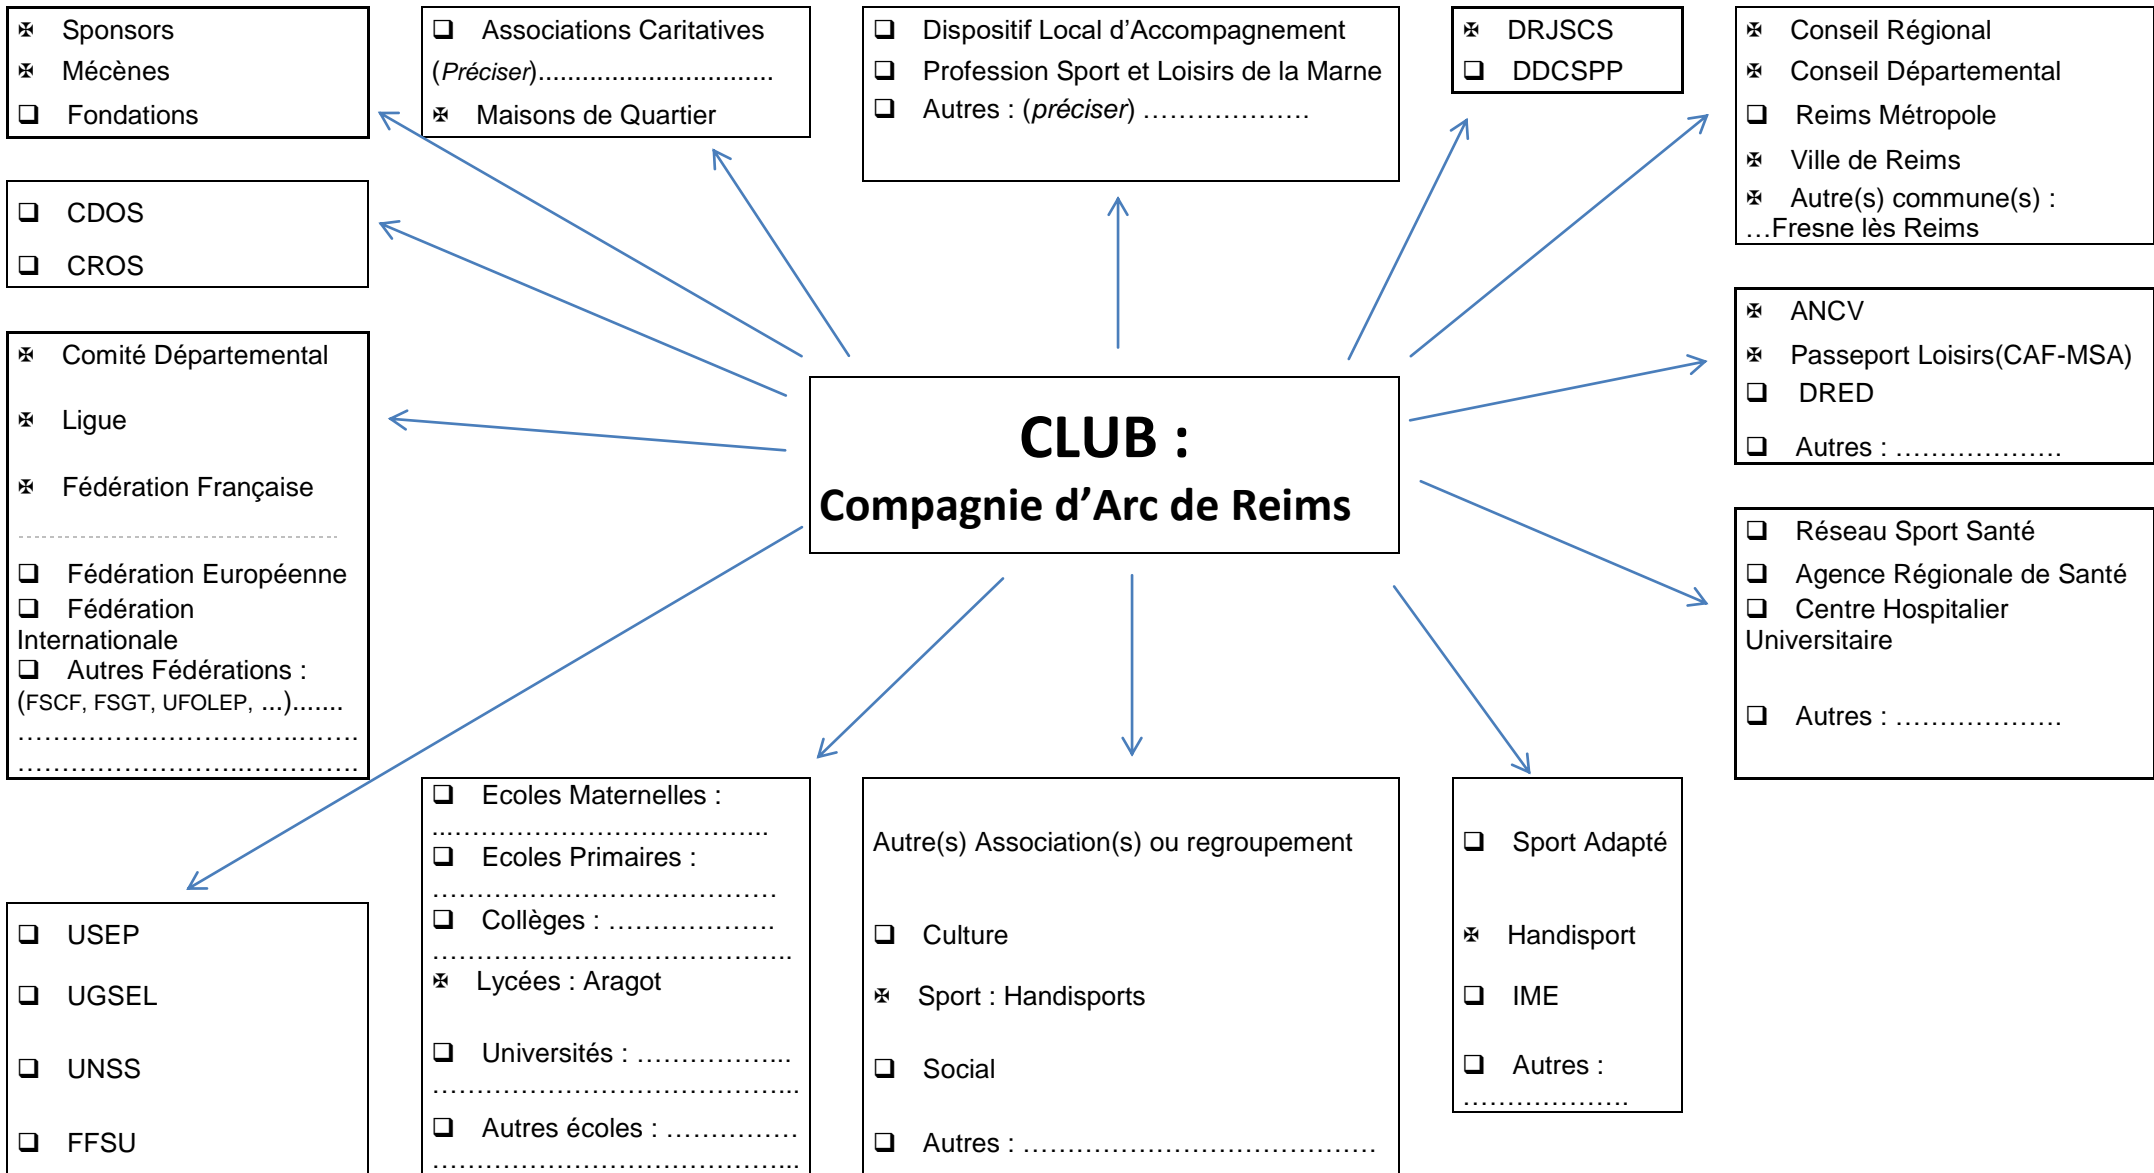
✠ Sponsors
✠ Mécènes
❑ Fondations

❑ Associations Caritatives
(Préciser)...............................
✠ Maisons de Quartier

❑ Dispositif Local d'Accompagnement
❑ Profession Sport et Loisirs de la Marne
❑ Autres : (préciser) ………………

✠ DRJSCS
❑ DDCSPP

✠ Conseil Régional
✠ Conseil Départemental
❑ Reims Métropole
✠ Ville de Reims
✠ Autre(s) commune(s) : …Fresne lès Reims

❑ CDOS
❑ CROS

✠ Comité Départemental
✠ Ligue
✠ Fédération Française
❑ Fédération Européenne
❑ Fédération Internationale
❑ Autres Fédérations : (FSCF, FSGT, UFOLEP, ...).......
…………………………………
…………………………………

CLUB :
Compagnie d'Arc de Reims

✠ ANCV
✠ Passeport Loisirs(CAF-MSA)
❑ DRED
❑ Autres : ………………

❑ Réseau Sport Santé
❑ Agence Régionale de Santé
❑ Centre Hospitalier Universitaire
❑ Autres : ………………

❑ USEP
❑ UGSEL
❑ UNSS
❑ FFSU

❑ Ecoles Maternelles : ……………………………………
❑ Ecoles Primaires : ……………………………………
❑ Collèges : ……………… ……………………………………
✠ Lycées : Aragot
❑ Universités : …………….. ……………………………………
❑ Autres écoles : …………… ……………………………………

Autre(s) Association(s) ou regroupement
❑ Culture
✠ Sport : Handisports
❑ Social
❑ Autres : ………………………………

❑ Sport Adapté
✠ Handisport
❑ IME
❑ Autres : ………………